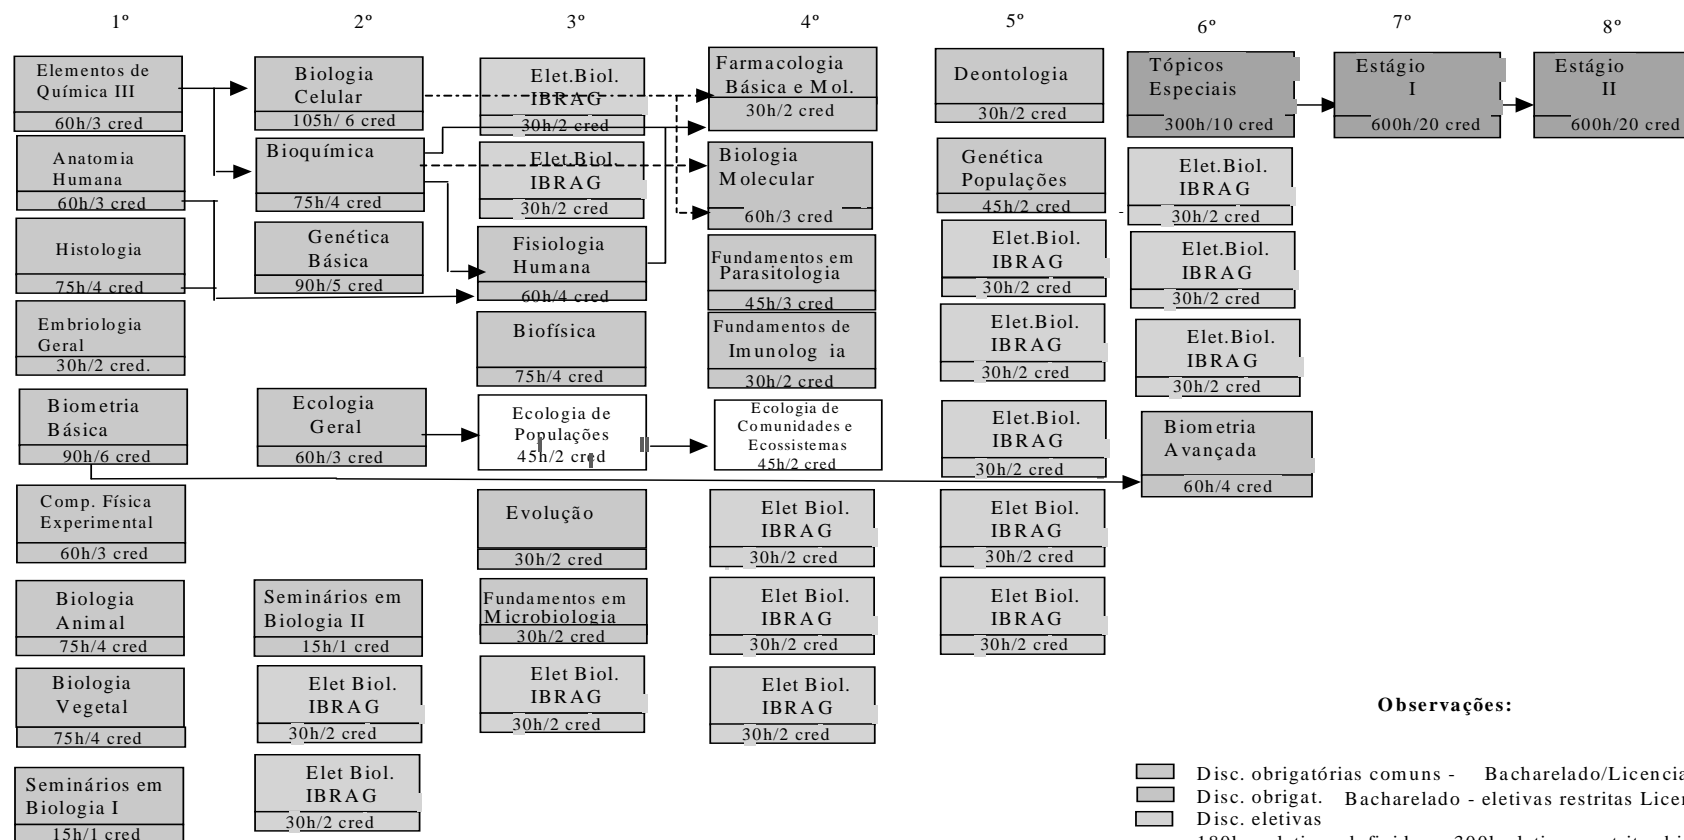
1º

Elementos de Química III
60h/3 cred

Anatomia Humana
60h/3 cred

Histologia
75h/4 cred

Embriologia Geral
30h/2 cred.

Biometria Básica
90h/6 cred

Comp. Física Experimental
60h/3 cred

Biologia Animal
75h/4 cred

Biologia Vegetal
75h/4 cred

Seminários em Biologia I
15h/1 cred

2º

Biologia Celular
105h/ 6 cred

Bioquímica
75h/4 cred

Genética Básica
90h/5 cred

Ecologia Geral
60h/3 cred

Seminários em Biologia II
15h/1 cred

Elet Biol. IBRAG
30h/2 cred

Elet Biol. IBRAG
30h/2 cred

3º

Elet.Biol. IBRAG
30h/2 cred

Elet.Biol. IBRAG
30h/2 cred

Fisiologia Humana
60h/4 cred

Biofísica
75h/4 cred

Ecologia de Populações
45h/2 cred

Evolução
30h/2 cred

Fundamentos em Microbiologia
30h/2 cred

Elet Biol. IBRAG
30h/2 cred

4º

Farmacologia Básica e Mol.
30h/2 cred

Biologia Molecular
60h/3 cred

Fundamentos em Parasitologia
45h/3 cred

Fundamentos de Imunolog ia
30h/2 cred

Ecologia de Comunidades e Ecossistemas
45h/2 cred

Elet Biol. IBRAG
30h/2 cred

Elet Biol. IBRAG
30h/2 cred

Elet Biol. IBRAG
30h/2 cred

5º

Deontologia
30h/2 cred

Genética Populações
45h/2 cred

Elet.Biol. IBRAG
30h/2 cred

Elet.Biol. IBRAG
30h/2 cred

Elet.Biol. IBRAG
30h/2 cred

Elet Biol. IBRAG
30h/2 cred

Elet Biol. IBRAG
30h/2 cred

6º

Tópicos Especiais
300h/10 cred

Elet.Biol. IBRAG
30h/2 cred

Elet.Biol. IBRAG
30h/2 cred

Elet.Biol. IBRAG
30h/2 cred

Biometria Avançada
60h/4 cred

7º

Estágio I
600h/20 cred

8º

Estágio II
600h/20 cred

Observações:

Disc. obrigatórias comuns - Bacharelado/Licencia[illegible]
Disc. obrigat. Bacharelado - eletivas restritas Lice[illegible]
Disc. eletivas
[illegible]